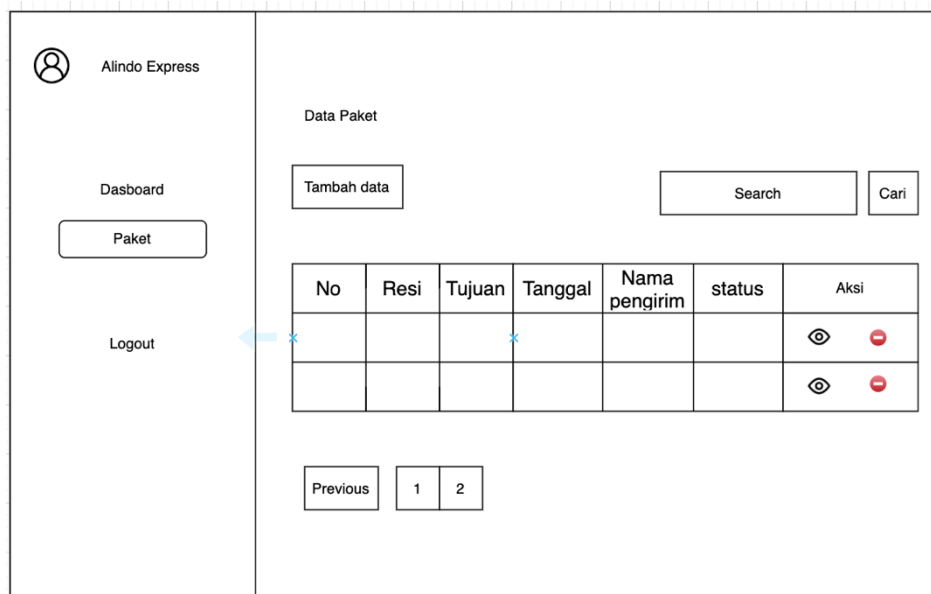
Alindo Express

Dasboard

Paket

Logout

Data Paket

Tambah data

Search

Cari

| No | Resi | Tujuan | Tanggal | Nama pengirim | status | Aksi |
|---|---|---|---|---|---|---|
| | | | | | | |
| | | | | | | |

Previous

1

2